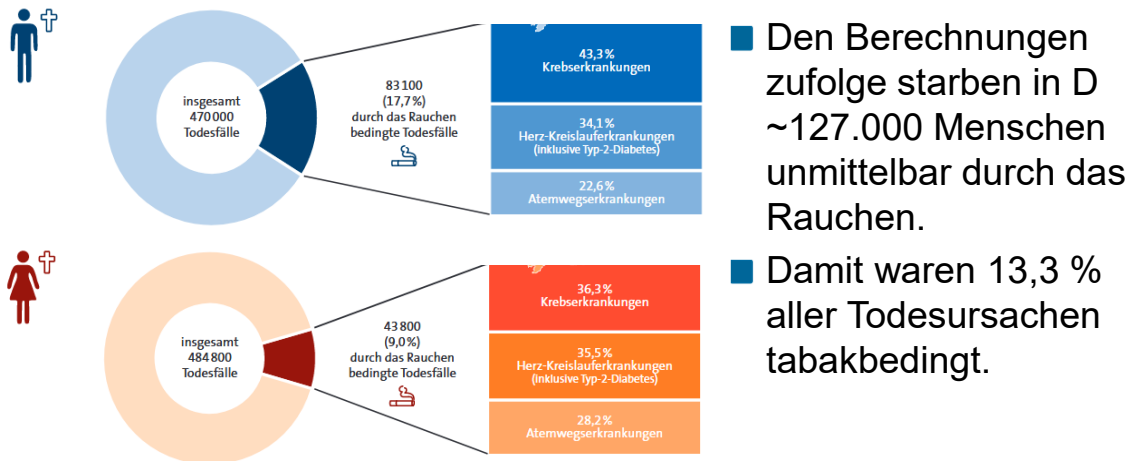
insgesamt
470 000
Todesfälle

83 100
(17,7 %)
durch das Rauchen
bedingte Todesfälle

43,3 %
Krebserkrankungen

34,1 %
Herz-Kreislauferkrankungen
(inklusive Typ-2-Diabetes)

22,6 %
Atemwegserkrankungen

insgesamt
484 800
Todesfälle

43 800
(9,0 %)
durch das Rauchen
bedingte Todesfälle

36,3 %
Krebserkrankungen

35,5 %
Herz-Kreislauferkrankungen
(inklusive Typ-2-Diabetes)

28,2 %
Atemwegserkrankungen

Den Berechnungen zufolge starben in D ~127.000 Menschen unmittelbar durch das Rauchen.

Damit waren 13,3 % aller Todesursachen tabakbedingt.